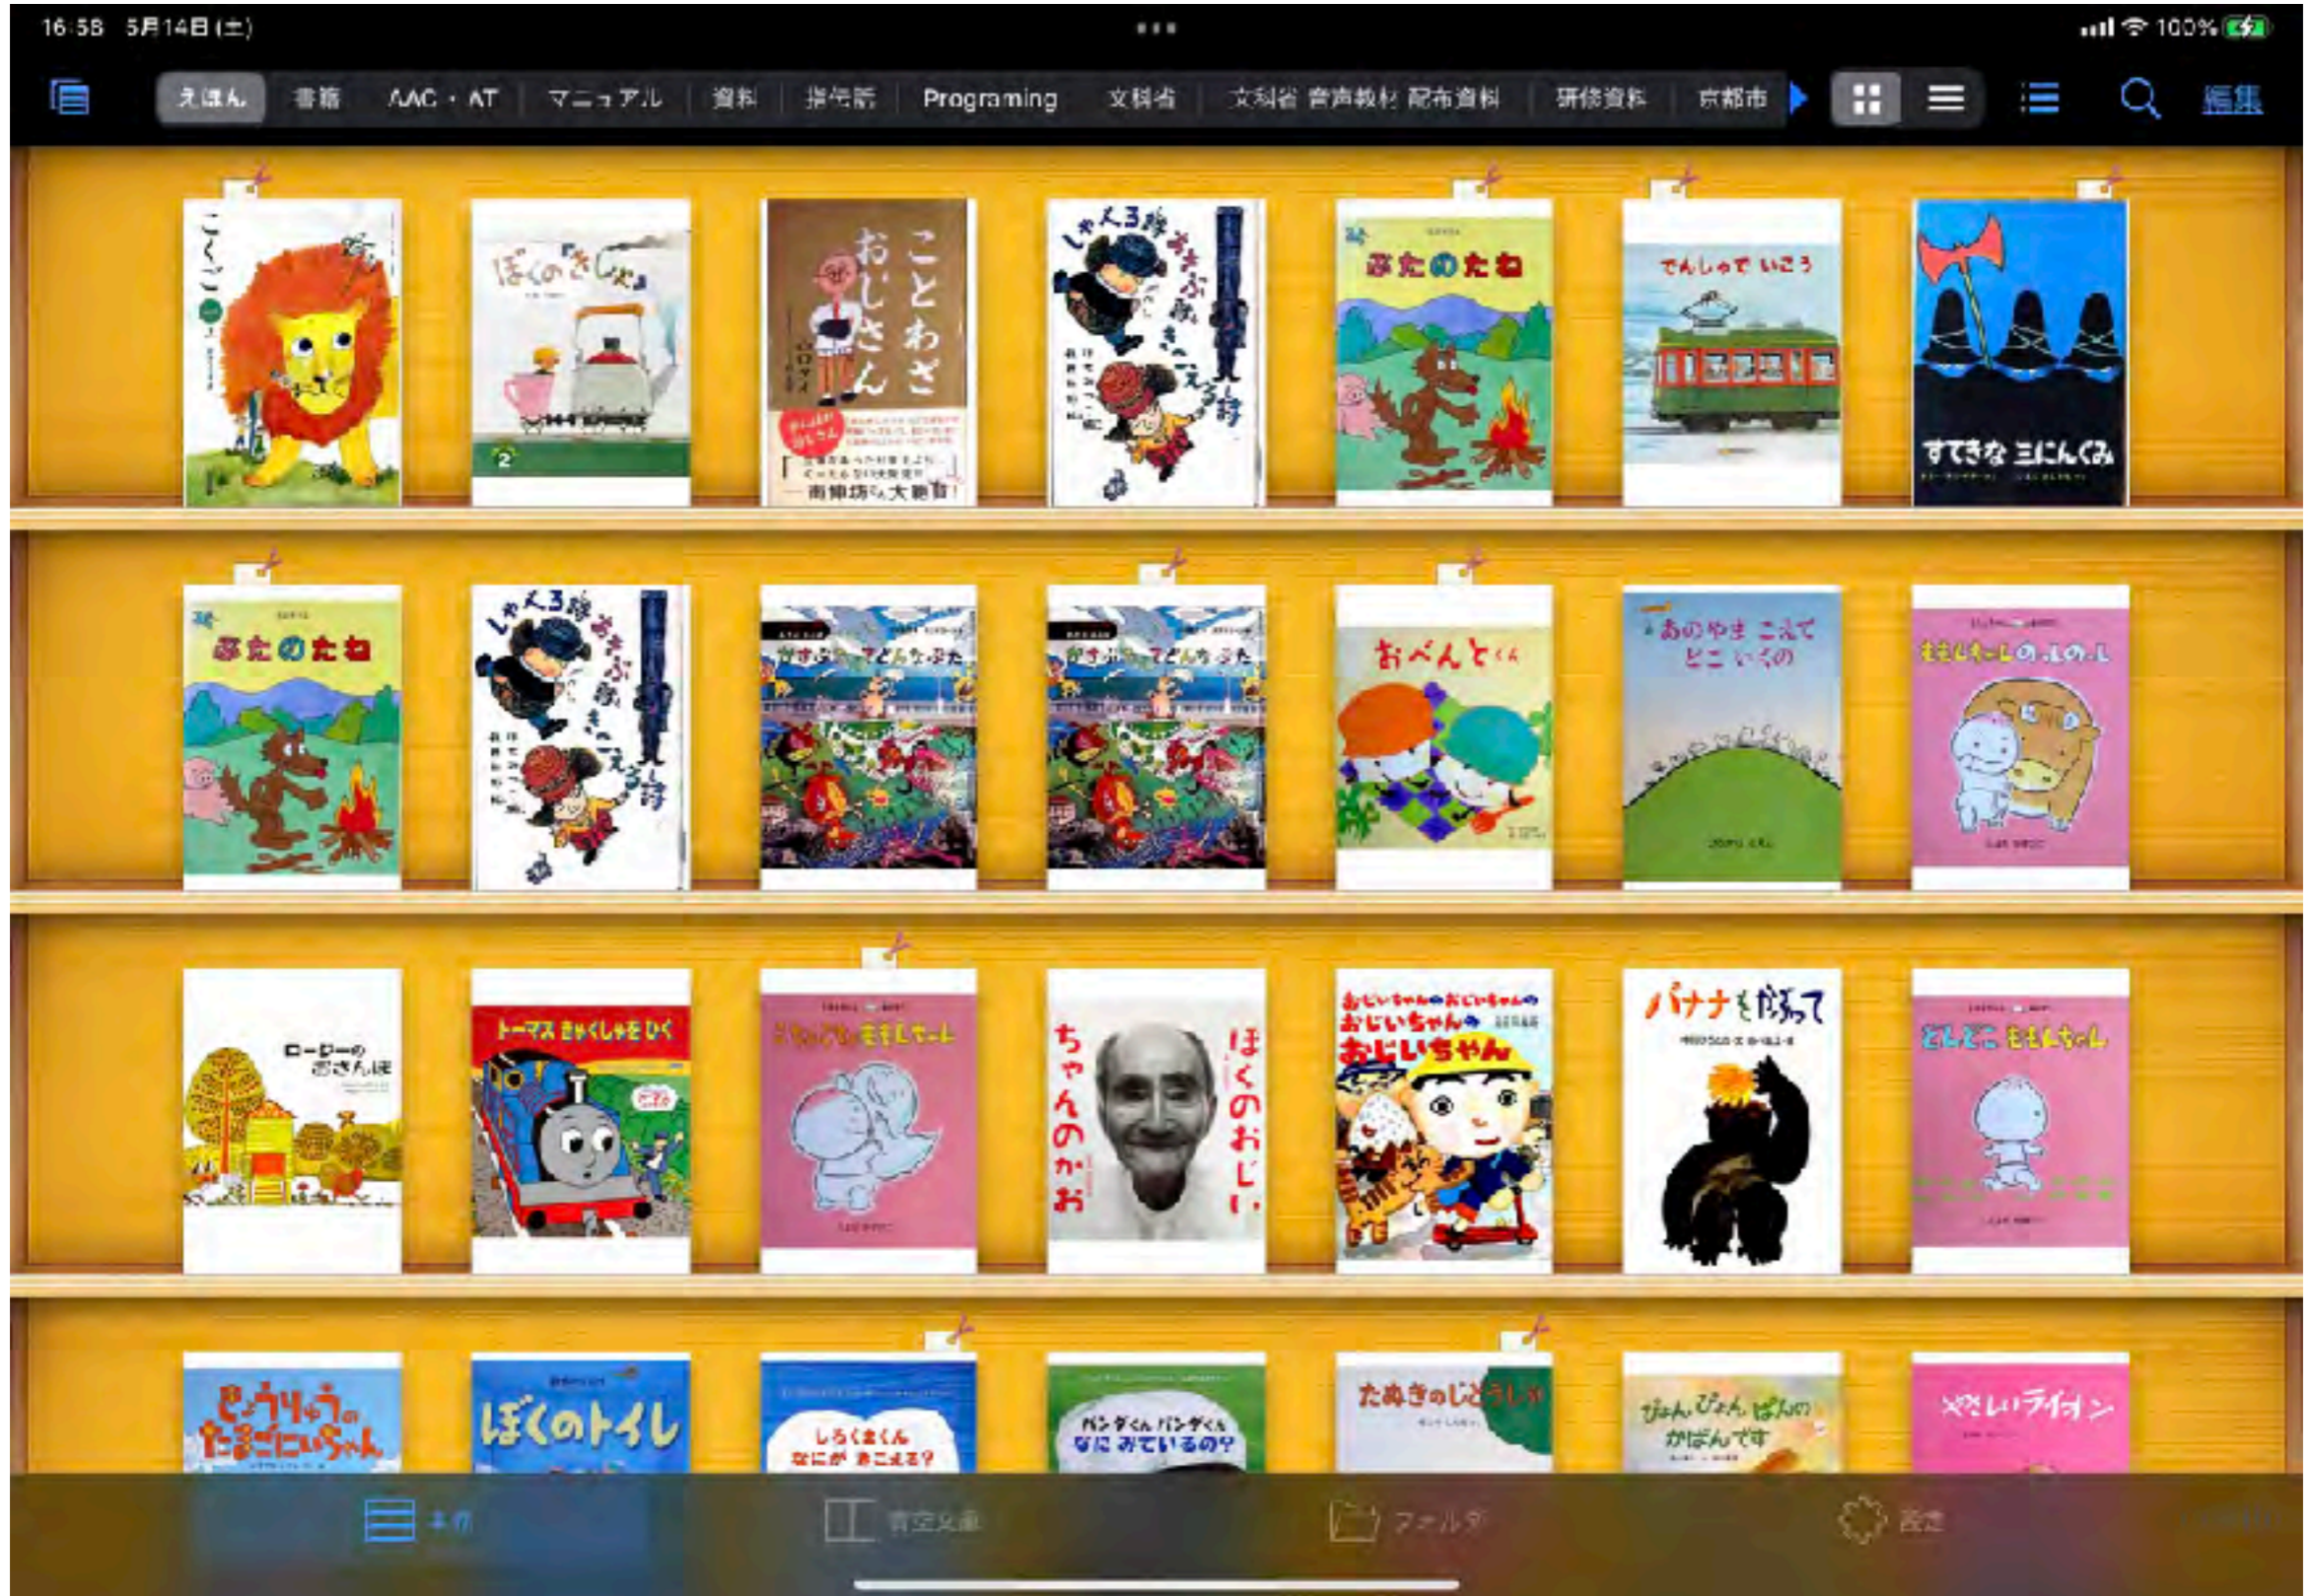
16:58 5月14日(土)

100%

えほん 書籍 AAC・AT マニュアル 資料 指導案 Programing 文科省 文科省 音声教材 配布資料 研修資料 京都市

編集

こくご

ぼくの「きしゃ」

2

ことわざおじいさん

南伸坊さん大絶賛!

しゃべる詩 あそぶ詩 きこえる詩

ふたのたね

でんしゃで いこう

すてきな 三にんぐみ

ふたのたね

しゃべる詩 あそぶ詩 きこえる詩

かずあそびどんなぶた

かずあそびどんなぶた

おべんとくん

あのやま こえて どこ いくの

ももんちゃんのふのふ

ロージーのおさんぽ

トーマス きゃくしゃを ひく

こんにちは ももんちゃん

ぼくのおじいちゃんのかお

おじいちゃんのおじいちゃんのおじいちゃんのおじいちゃん

バナナをかぶって

どんどこ ももんちゃん

きょうりゅうのたまごにいちゃん

ぼくのトイレ

しろくまくん なにが きこえる?

パンダくん パンダくん なに みているの?

たぬきのじどうしゃ

ぴょん ぴょん ぱんの かばんです

ぺろぺろライオン

本棚

青空文庫

フォルダ

設定